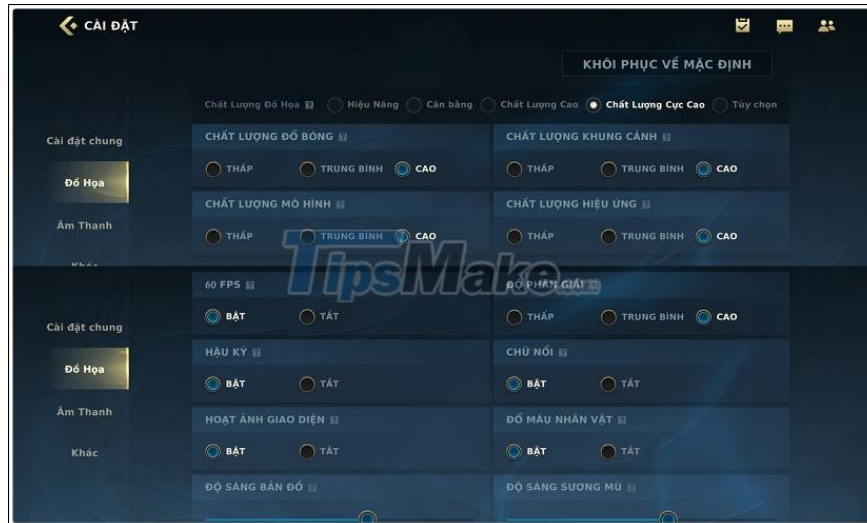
CÀI ĐẶT

KHÔI PHỤC VỀ MẶC ĐỊNH

Chất Lượng Đồ Họa Hiệu Năng Cân bằng Chất Lượng Cao Chất Lượng Cực Cao Tùy chọn

Cài đặt chung
Đồ Họa
Âm Thanh
Khác

CHẤT LƯỢNG ĐỔ BÓNG
THẤP TRUNG BÌNH CAO

CHẤT LƯỢNG KHUNG CẢNH
THẤP TRUNG BÌNH CAO

CHẤT LƯỢNG MÔ HÌNH
THẤP TRUNG BÌNH CAO

CHẤT LƯỢNG HIỆU ỨNG
THẤP TRUNG BÌNH CAO

TipsMake

Cài đặt chung
Đồ Họa
Âm Thanh
Khác

60 FPS
BẬT TẮT

ĐỘ PHÂN GIẢI
THẤP TRUNG BÌNH CAO

HẬU KỲ
BẬT TẮT

CHỮ NỔI
BẬT TẮT

HOẠT ẢNH GIAO DIỆN
BẬT TẮT

ĐỔ MÀU NHÂN VẬT
BẬT TẮT

ĐỘ SÁNG BẢN ĐỒ

ĐỘ SÁNG SƯƠNG MÙ